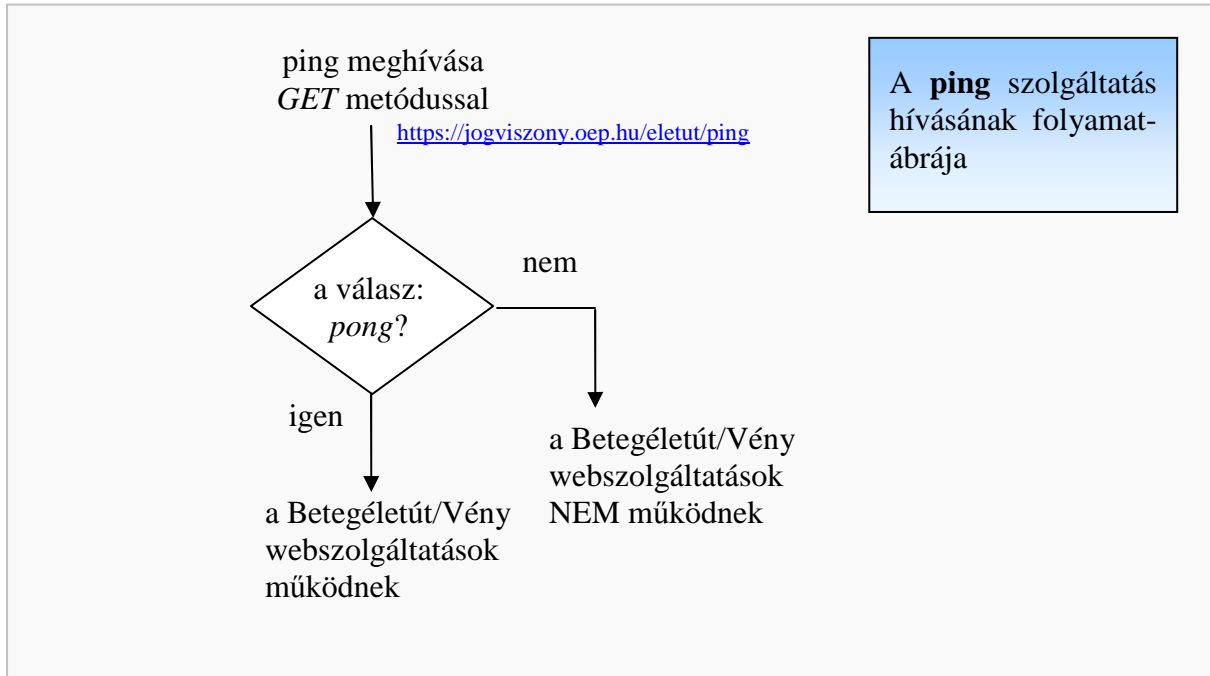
ping meghívása
*GET* metódussal
https://jogviszony.oep.hu/eletut/ping

A **ping** szolgáltatás hívásának folyamatábrája

a válasz: *pong*?

nem

igen

a Betegéletút/Vény webszolgáltatások NEM működnek

a Betegéletút/Vény webszolgáltatások működnek